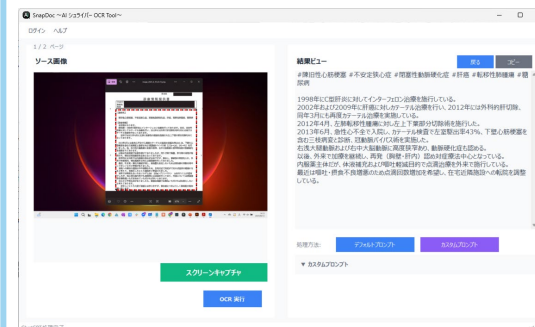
SnapDoc ~AI ショリバー OCR Tool~

ログイン ヘルプ

1 / 2 ページ

ソース画像

スクリーンキャプチャ

OCR 実行

結果ビュー

戻る コピー

#陳旧性心筋梗塞 #不安定狭心症 #閉塞性動脈硬化症 #肝癌 #転移性肺腫瘍 #腫除摘

1998年にC型肝炎に対してインターフェロン治療を施行している。
2002年および2009年に肝癌に対しカテーテル治療を行い、2012年には外科的肝切除、同年3月にも再度カテーテル治療を施行している。
2012年4月、左肺転移性腫瘍に対し左上下葉部分切除術を施行した。
2013年6月、急性心不全で入院し、カテーテル検査で左室駆出率43%、下壁心筋梗塞を含む三枝病変と診断。冠動脈バイパス術を実施した。
右浅大腿動脈および右中大腿動脈に高度狭窄あり、動脈硬化症を認める。
以後、外来で加療を継続し、再度（胸壁・肝内）認め対症療法中となっている。
内服薬主体だが、体液貯留および時に軽減目的で点滴治療を外来で施行している。
最近は咽吐・食欲不振増悪のため点滴回数増加を希望し、在宅近隣施設への転院を調整している。

処理方法: デフォルトプロンプト カスタムプロンプト

▼ カスタムプロンプト